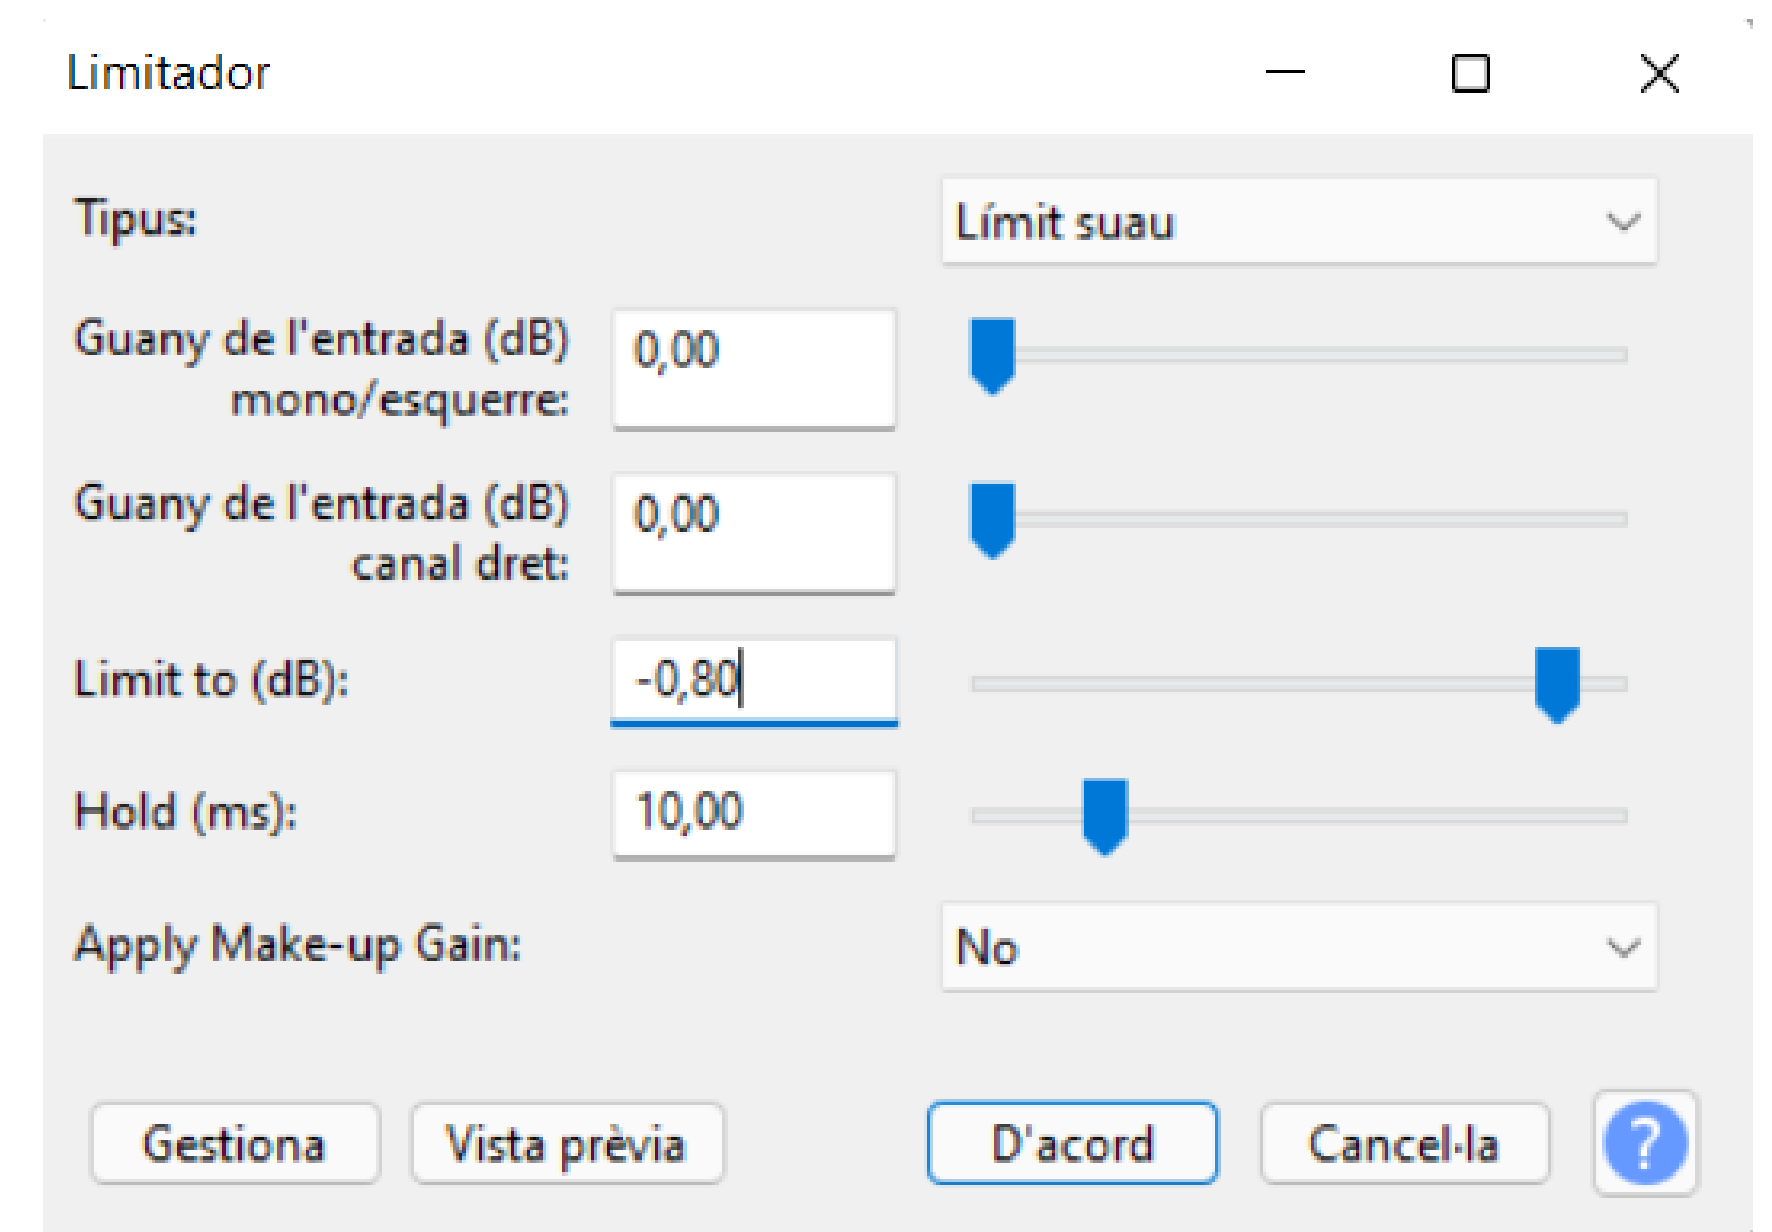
Limitador

Tipus:
Límit suau

Guany de l'entrada (dB) mono/esquerre:
0,00

Guany de l'entrada (dB) canal dret:
0,00

Limit to (dB):
-0,80

Hold (ms):
10,00

Apply Make-up Gain:
No

Gestiona
Vista prèvia
D'acord
Cancel·la
?